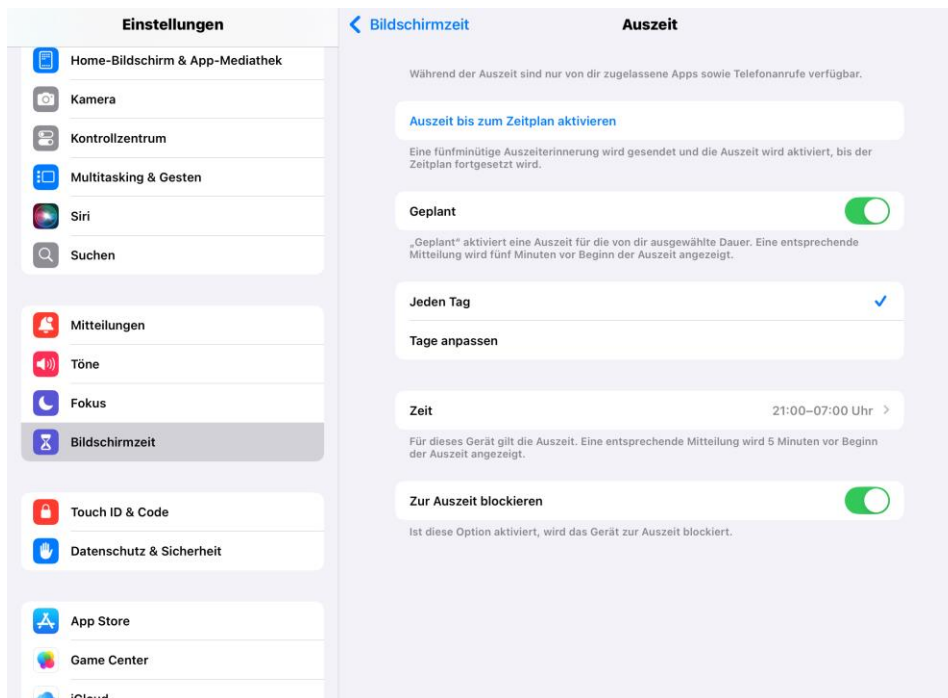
Einstellungen

Home-Bildschirm & App-Mediathek

Kamera

Kontrollzentrum

Multitasking & Gesten

Siri

Suchen

Mitteilungen

Töne

Fokus

Bildschirmzeit

Touch ID & Code

Datenschutz & Sicherheit

App Store

Game Center

iCloud

Bildschirmzeit

Auszeit

Während der Auszeit sind nur von dir zugelassene Apps sowie Telefonanrufe verfügbar.

Auszeit bis zum Zeitplan aktivieren

Eine fünfminütige Auszeiterinnerung wird gesendet und die Auszeit wird aktiviert, bis der Zeitplan fortgesetzt wird.

Geplant

„Geplant" aktiviert eine Auszeit für die von dir ausgewählte Dauer. Eine entsprechende Mitteilung wird fünf Minuten vor Beginn der Auszeit angezeigt.

Jeden Tag

Tage anpassen

Zeit

21:00–07:00 Uhr

Für dieses Gerät gilt die Auszeit. Eine entsprechende Mitteilung wird 5 Minuten vor Beginn der Auszeit angezeigt.

Zur Auszeit blockieren

Ist diese Option aktiviert, wird das Gerät zur Auszeit blockiert.